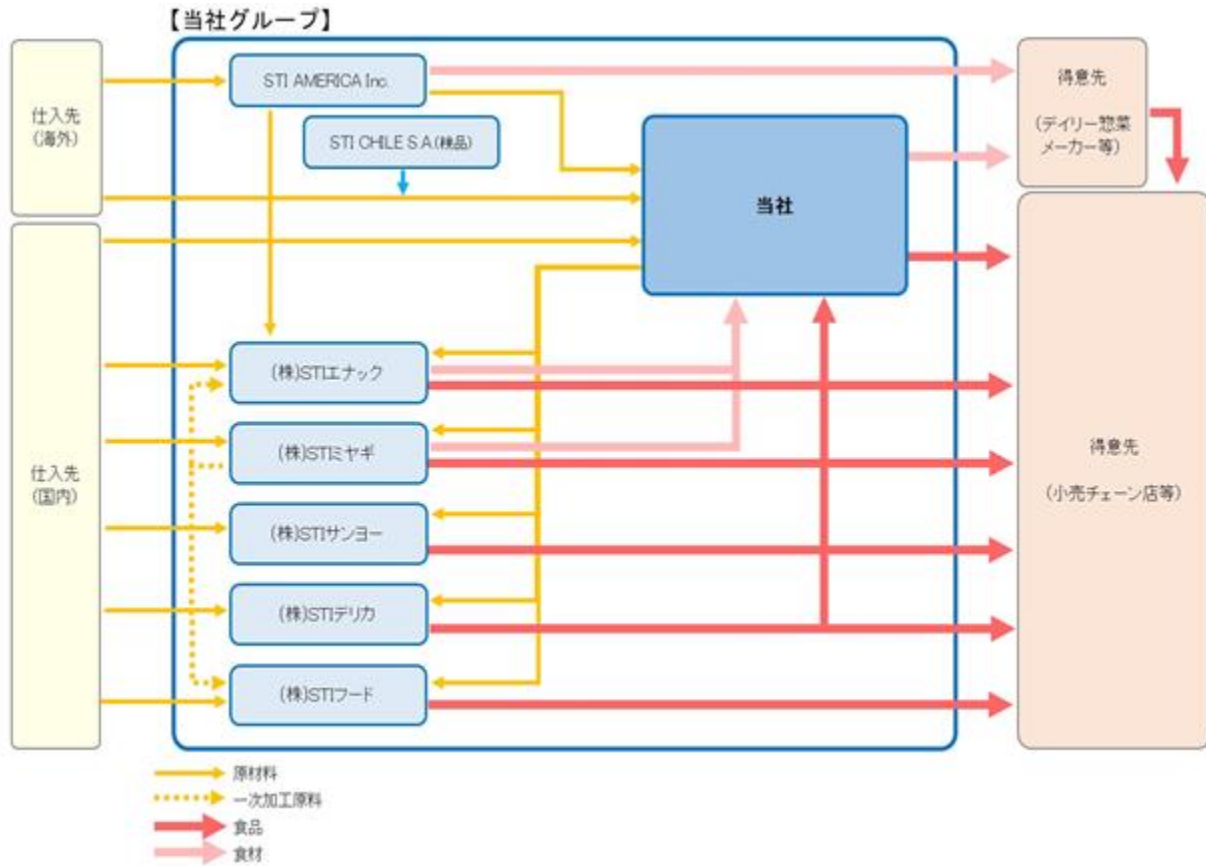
【当社グループ】

仕入先
(海外)

STI AMERICA Inc.

STI CHILE S.A(株品)

当社

得意先

(デイリー惣菜メーカー等)

仕入先
(国内)

(株)STIエナック

(株)STIミヤギ

(株)STIサンヨー

(株)STIデリカ

(株)STIフード

得意先

(小売チェーン店等)

原材料
一次加工原料
食品
食材